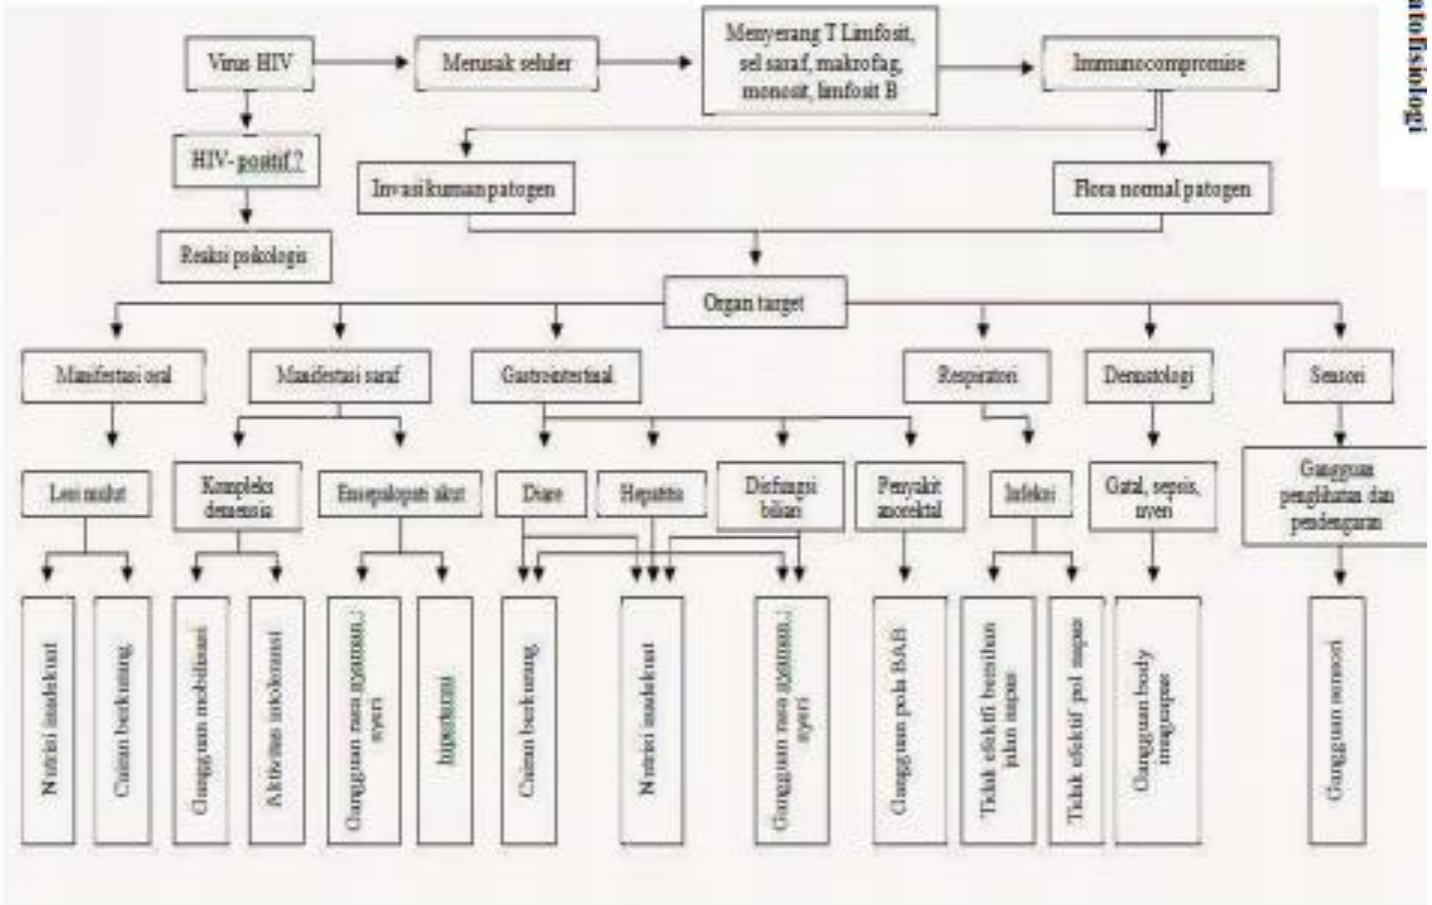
atofisiologi

Virus HIV

Merusak seluler

Menyerang T Limfosit, sel saraf, makrofag, monosit, limfosit B

Immunocompromise

HIV- positif ?

Reaksi psikologis

Invasikuman patogen

Flora normal patogen

Organ target

Manifestasi oral

Manifestasi saraf

Gastrointestinal

Respiratori

Dermatologi

Sensori

Lesi mulut

Kompleks demensia

Ensepalopati akut

Diare

Hepatitis

Disfungsi bilier

Penyakit anorektal

Infeksi

Gatal, sepsis, nyeri

Gangguan penglihatan dan pendengaran

Nutrisi inadekuat

Cairan berkurang

Gangguan mobilisasi

Aktivitas intoleransi

Gangguan rasa nyaman, nyeri

hipertermi

Cairan berkurang

Nutrisi inadekuat

Gangguan rasa nyaman, nyeri

Gangguan pola BAB

Tidak efektif bersihan jalan napas

Tidak efektif pol napas

Gangguan body imagenpe

Gangguan sensori